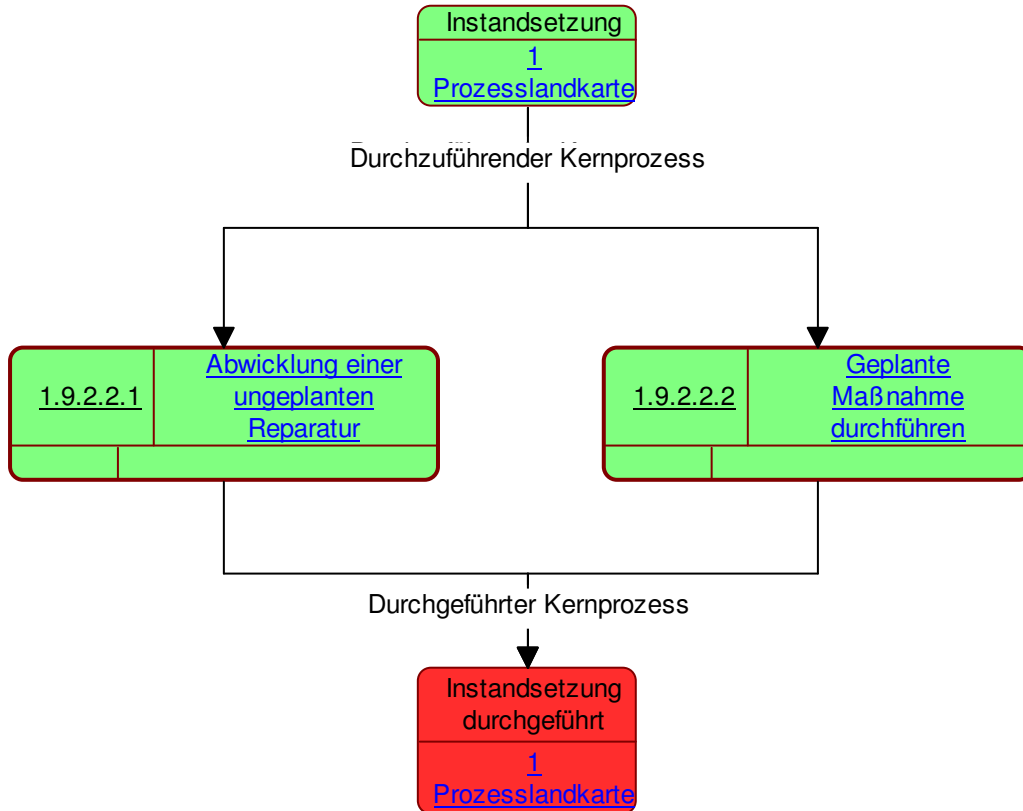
Instandsetzung
1
Prozesslandkarte

Durchzuführender Kernprozess

1.9.2.2.1
Abwicklung einer ungeplanten Reparatur

1.9.2.2.2
Geplante Maßnahme durchführen

Durchgeführter Kernprozess

Instandsetzung durchgeführt
1
Prozesslandkarte